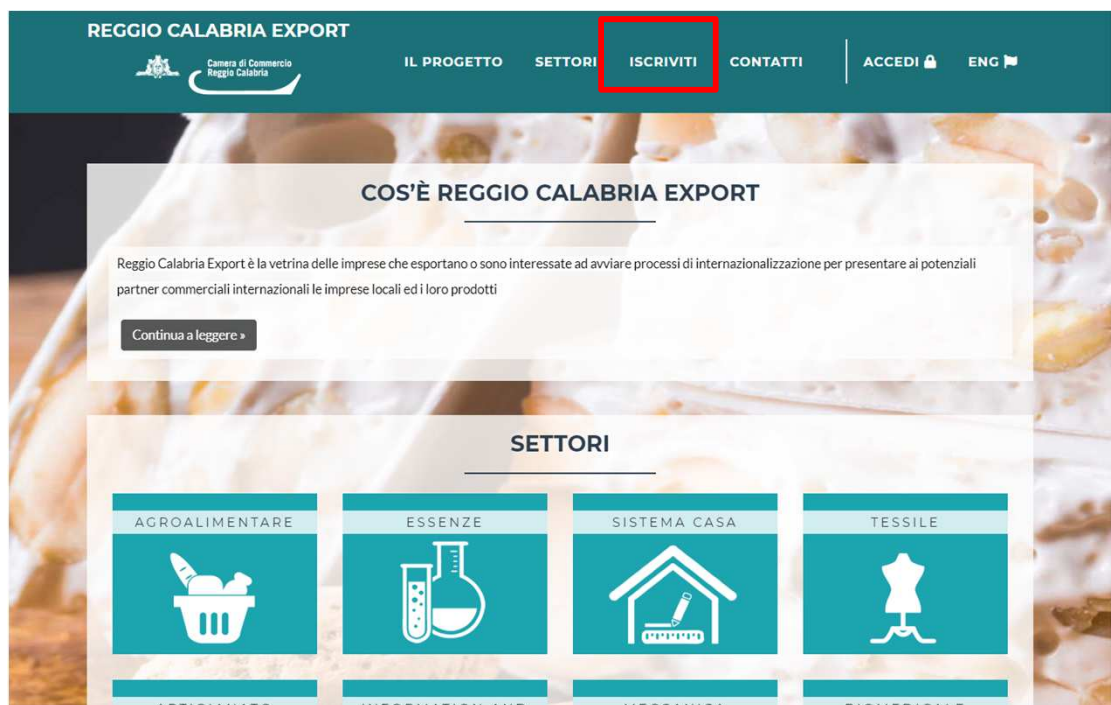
REGGIO CALABRIA EXPORT

Camera di Commercio Reggio Calabria

IL PROGETTO SETTORI ISCRIVITI CONTATTI ACCEDI ENG

COS'È REGGIO CALABRIA EXPORT

Reggio Calabria Export è la vetrina delle imprese che esportano o sono interessate ad avviare processi di internazionalizzazione per presentare ai potenziali partner commerciali internazionali le imprese locali ed i loro prodotti

Continua a leggere »

SETTORI

AGROALIMENTARE

ESSENZE

SISTEMA CASA

TESSILE

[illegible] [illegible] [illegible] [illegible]